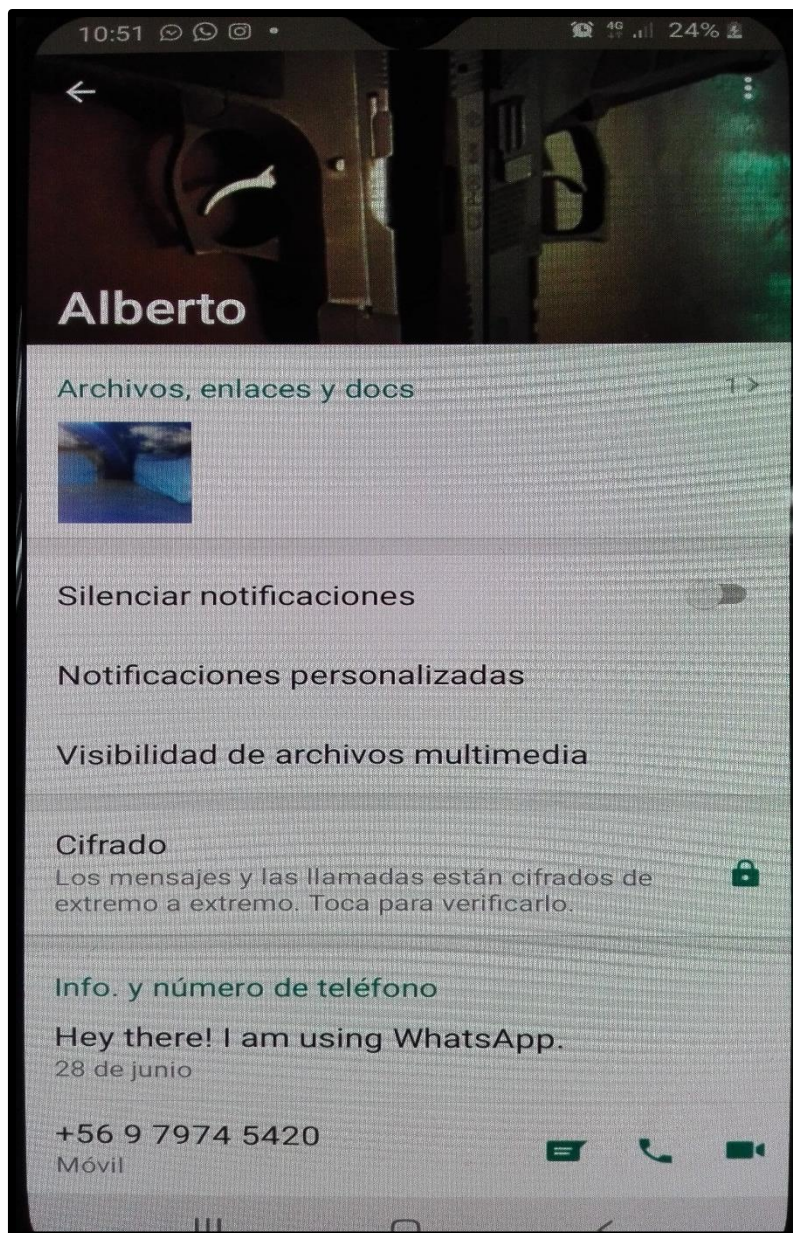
10:51 24%

Alberto

Archivos, enlaces y docs 1 >

Silenciar notificaciones

Notificaciones personalizadas

Visibilidad de archivos multimedia

Cifrado
Los mensajes y las llamadas están cifrados de extremo a extremo. Toca para verificarlo.

Info. y número de teléfono

Hey there! I am using WhatsApp.
28 de junio

+56 9 7974 5420
Móvil